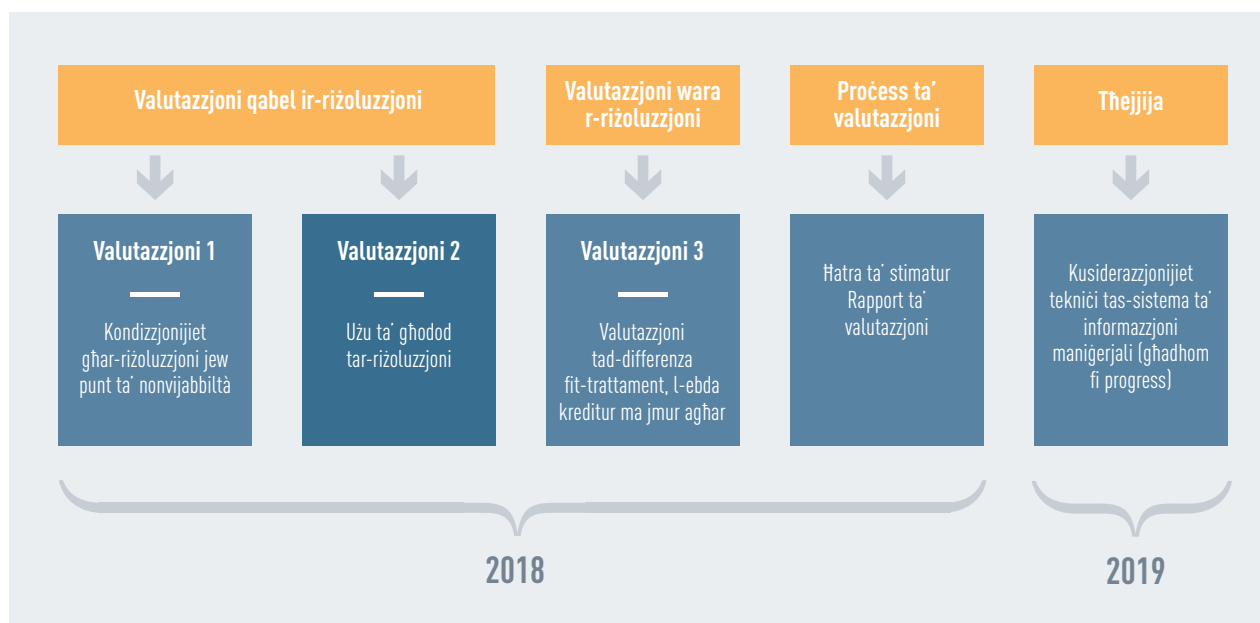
Valutazzjoni qabel ir-riżoluzzjoni

Valutazzjoni wara r-riżoluzzjoni

Proċess ta' valutazzjoni

Tħejjija

Valutazzjoni 1

Kondizzjonijiet għar-riżoluzzjoni jew punt ta' nonvijabbiltà

Valutazzjoni 2

Użu ta' għodod tar-riżoluzzjoni

Valutazzjoni 3

Valutazzjoni tad-differenza fit-trattament, l-ebda kreditur ma jmur agħar

Ħatra ta' stimatur
Rapport ta' valutazzjoni

Kusiderazzjonijiet tekniċi tas-sistema ta' informazzjoni maniġerjali (għadhom fi progress)

2018

2019